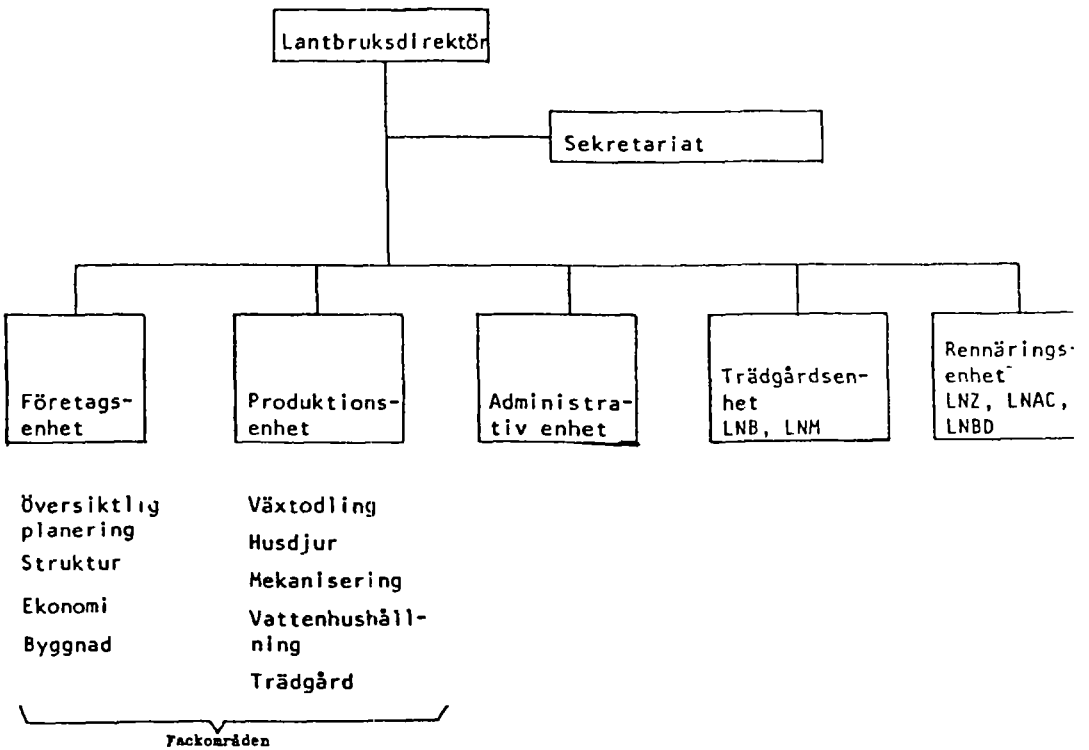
Lantbruksdirektör

Sekretariat

Företagsenhet

Produktionsenhet

Administrativ enhet

Trädgårdsenhet
LNB, LNM

Rennäringsenhet
LNZ, LNAC, LNBD

Översiktlig planering
Struktur
Ekonomi
Byggnad

Växtodling
Husdjur
Mekanisering
Vattenhushållning
Trädgård

Fackområden